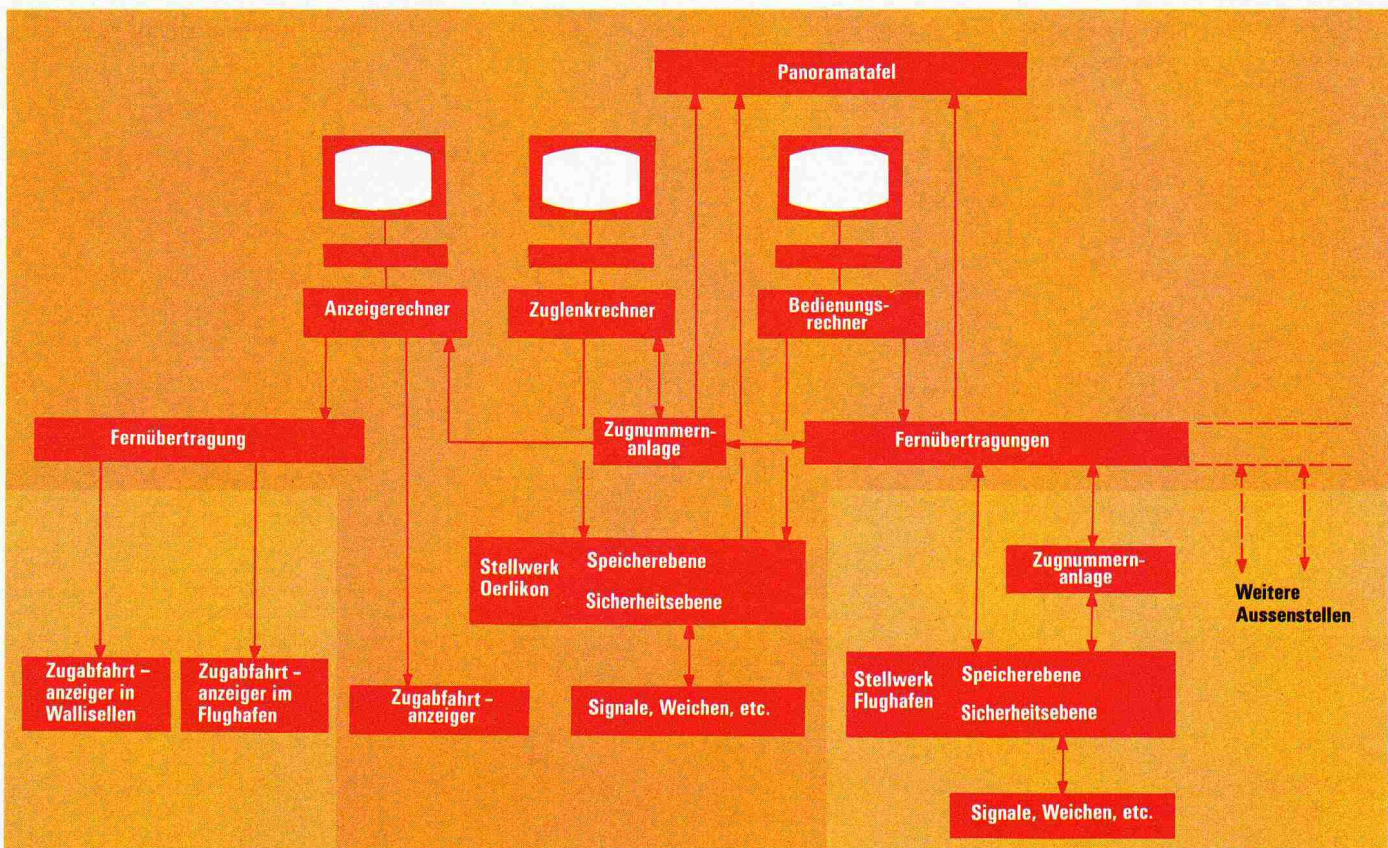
Panoramatafel

Anzeigerechner

Zuglenkrechner

Bedienungsrechner

Fernübertragung

Zugnummernanlage

Fernübertragungen

Stellwerk Oerlikon

Speicherebene

Sicherheitsebene

Zugnummernanlage

Weitere Aussenstellen

Zugabfahrt - anzeiger in Wallisellen

Zugabfahrt - anzeiger im Flughafen

Zugabfahrt - anzeiger

Signale, Weichen, etc.

Stellwerk Flughafen

Speicherebene

Sicherheitsebene

Signale, Weichen, etc.